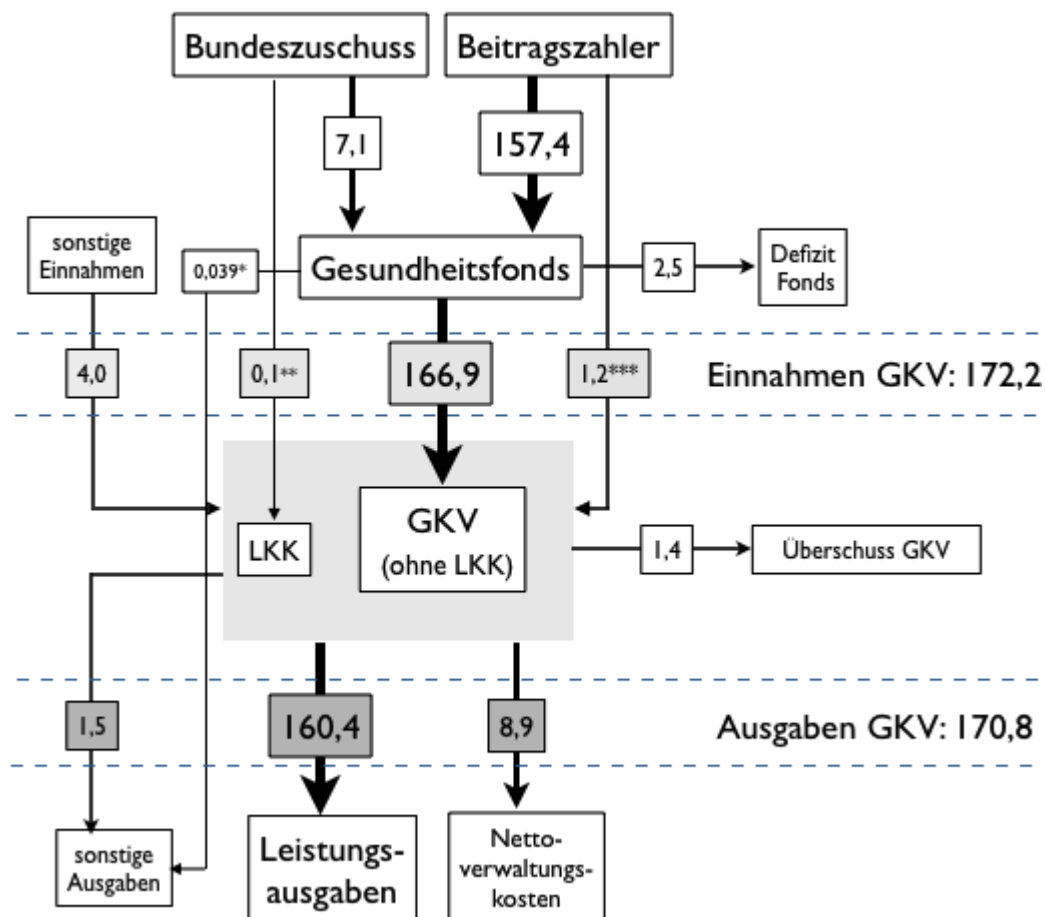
Bundeszuschuss

Beitragszahler

7,1

157,4

sonstige Einnahmen

0,039*

Gesundheitsfonds

2,5

Defizit Fonds

4,0

0,1**

166,9

1,2***

Einnahmen GKV: 172,2

LKK

GKV (ohne LKK)

1,4

Überschuss GKV

1,5

160,4

8,9

Ausgaben GKV: 170,8

sonstige Ausgaben

Leistungsausgaben

Nettoverwaltungskosten